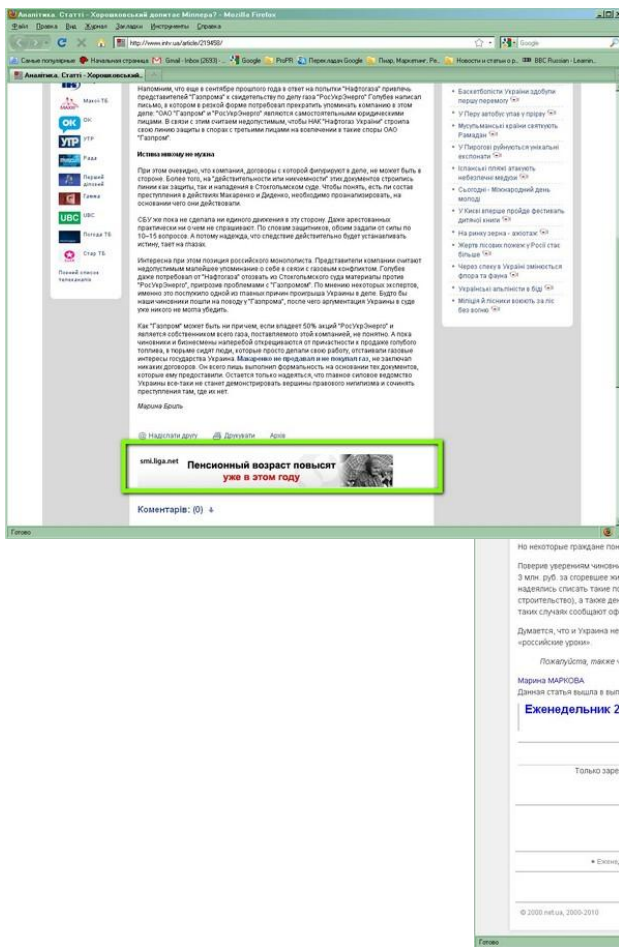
Аналітика. Статті - Хорошковський допитає Мілнера? - Mozilla Firefox

Файл Правка Вид Журнал Закладки Инструменты Справка

http://www.intv.ua/article/219458/

Самые популярные Начальная страница Gmail - Inbox (2693) Google PoPR Переклад Google Пиар, Маркетинг, Ре... Новости и статьи о р... BBC Russian - Learnin...

Аналітика. Статті - Хорошковський...

Максі ТБ
ОК
УТР
Рада
Перший діловий
Гамма
UBC
Погода ТБ
Стар ТБ
Повний список телеканалів

Напомним, что еще в сентябре прошлого года в ответ на попытки "Нафтогаза" привлечь представителей "Газпрома" к свидетельству по делу газа "РосУкрЭнерго" Голубев написал письмо, в котором в резкой форме потребовал прекратить упоминать компанию в этом деле: "ОАО "Газпром" и "РосУкрЭнерго" являются самостоятельными юридическими лицами. В связи с этим считаем недопустимым, чтобы НАК "Нафтогаз Украины" строила свою линию защиты в спорах с третьими лицами на вовлечении в такие споры ОАО "Газпром".

Истина никому не нужна

При этом очевидно, что компания, договоры с которой фигурируют в деле, не может быть в стороне. Более того, на "действительности или никчемности" этих документов строились линии как защиты, так и нападения в Стокгольмском суде. Чтобы понять, есть ли состав преступления в действиях Макаренко и Диденко, необходимо проанализировать, на основании чего они действовали.

СБУ же пока не сделала ни единого движения в эту сторону. Даже арестованных практически ни о чем не спрашивают. По словам защитников, обоим задали от силы по 10–15 вопросов. А потому надежда, что следствие действительно будет устанавливать истину, тает на глазах.

Интересна при этом позиция российского монополиста. Представители компании считают недопустимым малейшее упоминание о себе в связи с газовым конфликтом. Голубев даже потребовал от "Нафтогаза" отозвать из Стокгольмского суда материалы против "РосУкрЭнерго", пригрозив проблемами с "Газпромом". По мнению некоторых экспертов, именно это послужило одной из главных причин проигрыша Украины в деле. Будто бы наши чиновники пошли на поводу у "Газпрома", после чего аргументация Украины в суде уже никого не могла убедить.

Как "Газпром" может быть ни причем, если владеет 50% акций "РосУкрЭнерго" и является собственником всего газа, поставляемого этой компанией, не понятно. А пока чиновники и бизнесмены наперебой открещиваются от причастности к продаже голубого топлива, в тюрьме сидят люди, которые просто делали свою работу, отстаивали газовые интересы государства Украина. Макаренко не продавал и не покупал газ, не заключал никаких договоров. Он всего лишь выполнил формальности на основании тех документов, которые ему предоставили. Остается только надеяться, что главное силовое ведомство Украины все-таки не станет демонстрировать вершины правового нигилизма и сочинять преступления там, где их нет.

Марина Бродь

Надіслати другу Друкувати Архів

smi.liga.net Пенсионный возраст повысят уже в этом году

Коментарів: (0)

Баскетболісти України здобули першу перемогу
У Перу автобус упав у прірву
Мусульманські країни святкують Рамадан
У Пирогові руйнуються унікальні експонати
Іспанські пляжі атакують небезпечні медузи
Сьогодні - Міжнародний день молоді
У Києві вперше пройде фестиваль дитячої книги
На ринку зерна - ажіотаж
Жертв лісових пожеж у Росії стає більше
Через спеку в Україні зміниться флора та фауна
Українські альпіністи в біді
Міліція й пісенки вожать за ліс без волю

Готово

Но некоторые граждане пон

Поверив уверениям чиновн 3 млн. руб. за сгоревшее жи надеялись списать такие по строительство), а также ден таких случаях сообщают оф

Думается, что и Украина не «российские уроки».

Пожалуйста, также

Марина МАРКОВА
Данная статья вышла в вып

Еженедельник 2

Только заре

Еженед

© 2000 net.ua, 2000-2010

Готово